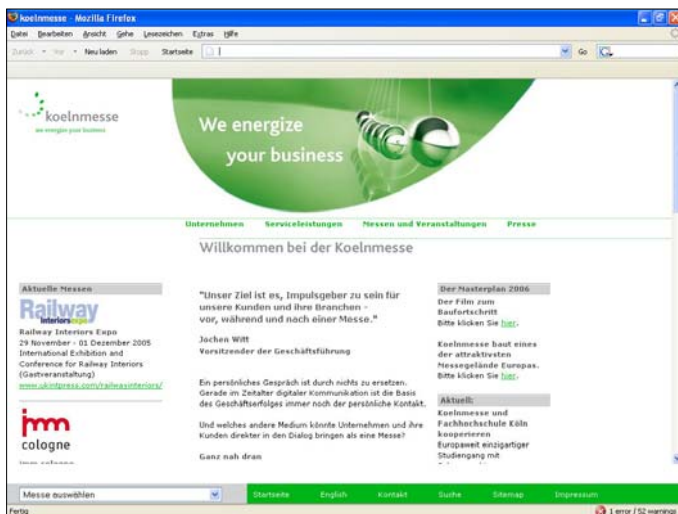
koelnmesse - Mozilla Firefox

Datei Bearbeiten Ansicht Gehe Lesezeichen Extras Hilfe

Zurück Vor Neu laden Stopp Startseite

Go

koelnmesse
we energize your business

We energize
your business

Unternehmen Serviceleistungen Messen und Veranstaltungen Presse

Willkommen bei der Koelnmesse

Aktuelle Messen

Railway Interiors expo

Railway Interiors Expo
29 November - 01 Dezember 2005
International Exhibition and Conference for Railway Interiors (Gastveranstaltung)
www.ukintpress.com/railwayinteriors/

imm cologne

"Unser Ziel ist es, Impulsgeber zu sein für unsere Kunden und ihre Branchen - vor, während und nach einer Messe."

Jochen Witt
Vorsitzender der Geschäftsführung

Ein persönliches Gespräch ist durch nichts zu ersetzen. Gerade im Zeitalter digitaler Kommunikation ist die Basis des Geschäftserfolges immer noch der persönliche Kontakt.

Und welches andere Medium könnte Unternehmen und ihre Kunden direkter in den Dialog bringen als eine Messe?

Ganz nah dran

Der Masterplan 2006

Der Film zum Baufortschritt
Bitte klicken Sie hier.

Koelnmesse baut eines der attraktivsten Messegelände Europas.
Bitte klicken Sie hier.

Aktuell:

Koelnmesse und Fachhochschule Köln kooperieren
Europaweit einzigartiger Studiengang mit

Messe auswählen

Startseite English Kontakt Suche Sitemap Impressum

Fertig

1 error / 52 warnings